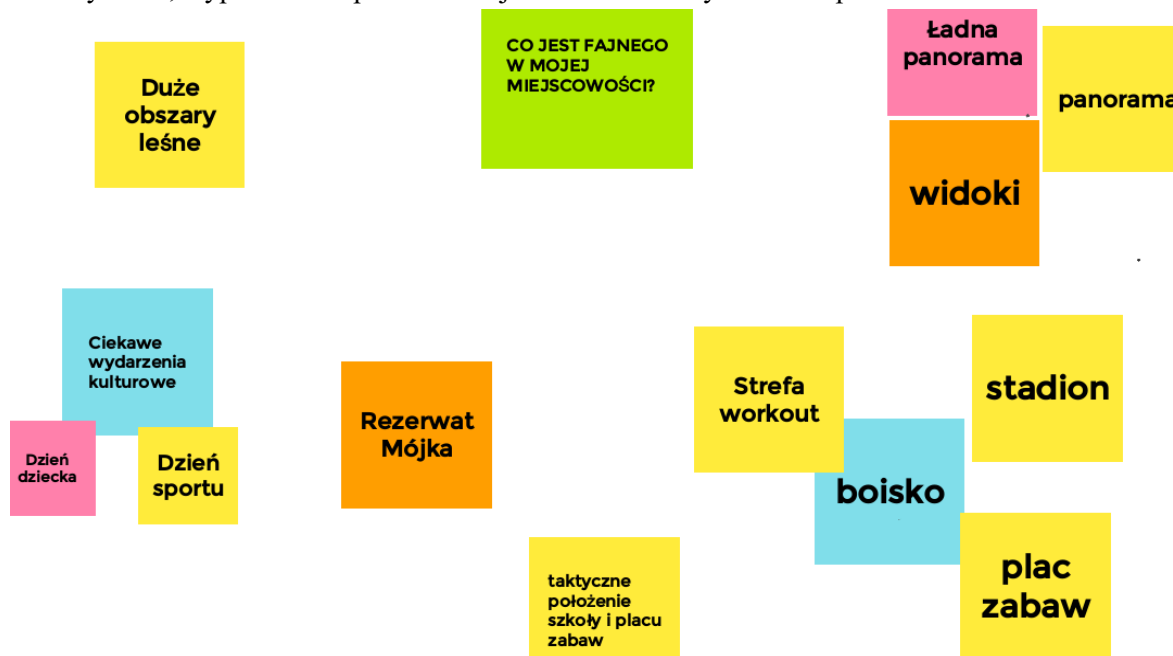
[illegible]

Duże obszary leśne

CO JEST FAJNEGO W MOJEJ MIEJSCOWOŚCI?

Ładna panorama

panorama

widoki

Ciekawe wydarzenia kulturowe

Dzień dziecka

Dzień sportu

Rezerwat Mójka

Strefa workout

stadion

boisko

plac zabaw

taktyczne położenie szkoły i placu zabaw